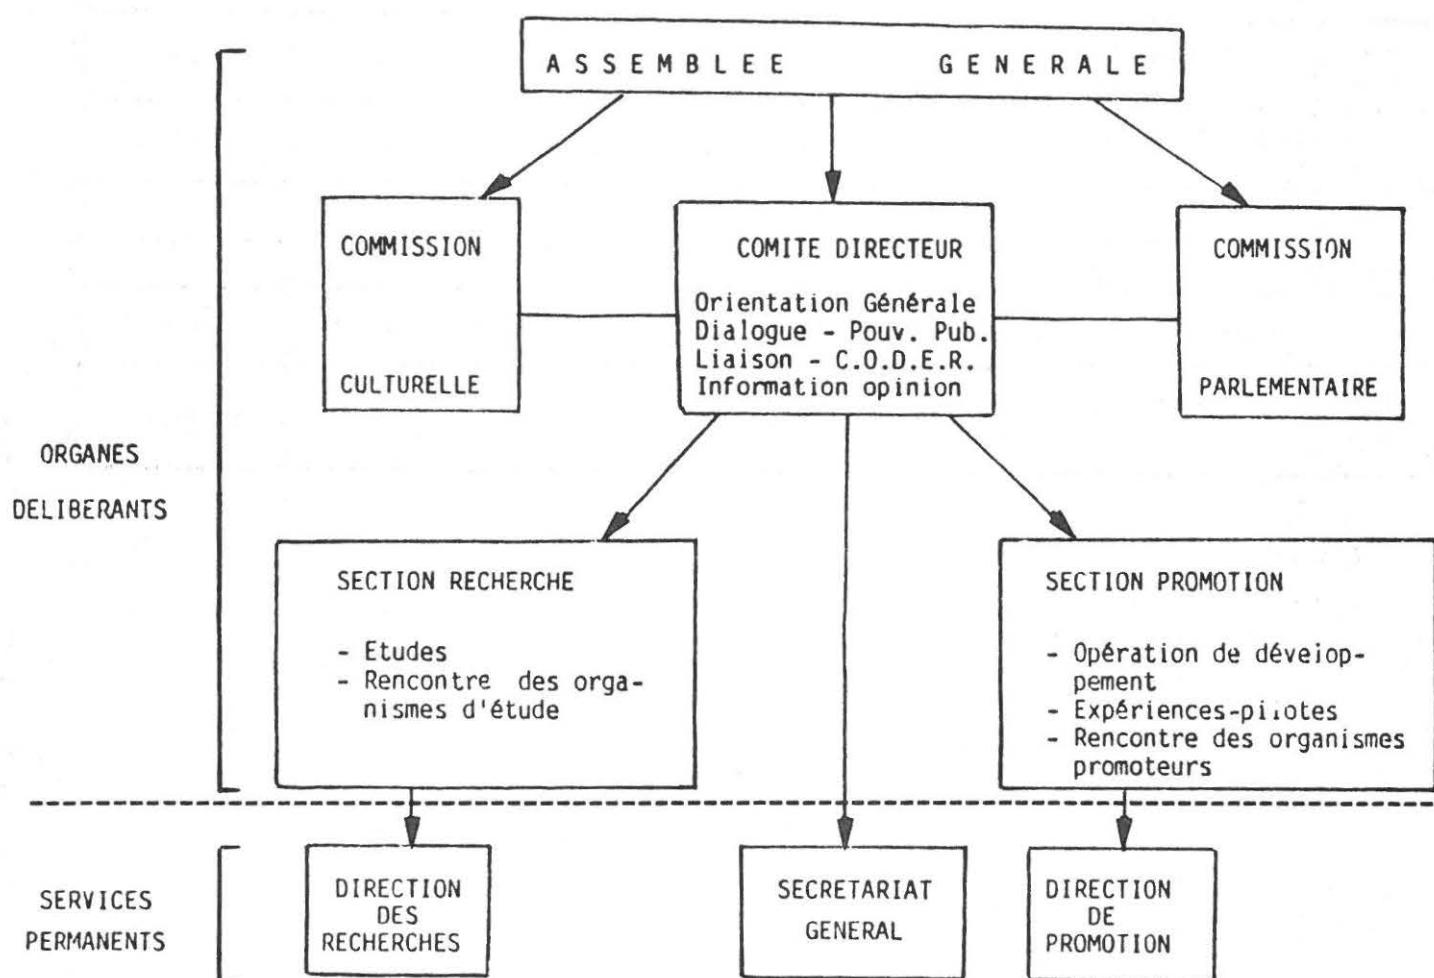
ASSEMBLEE GENERALE

COMMISSION

CULTURELLE

COMITE DIRECTEUR

Orientation Générale
Dialogue - Pouv. Pub.
Liaison - C.O.D.E.R.
Information opinion

COMMISSION

PARLEMENTAIRE

ORGANES

DELIBERANTS

SECTION RECHERCHE

- Etudes
- Rencontre des organismes d'étude

SECTION PROMOTION

- Opération de développement
- Expériences-pilotes
- Rencontre des organismes promoteurs

SERVICES

PERMANENTS

DIRECTION DES RECHERCHES

SECRETARIAT GENERAL

DIRECTION DE PROMOTION